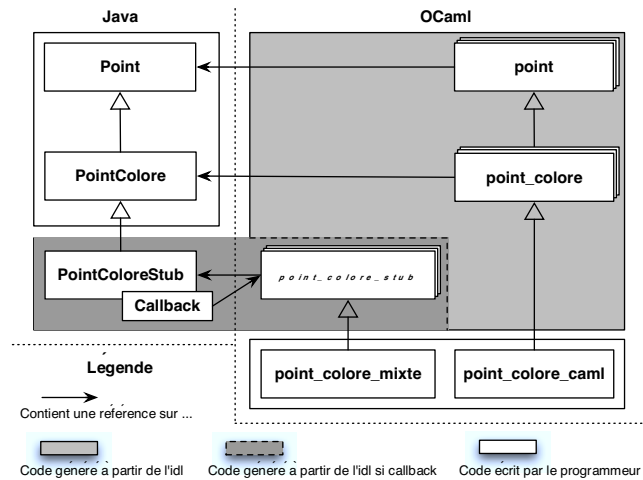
Java

OCaml

Point

point

PointColore

point_colore

PointColoreStub

Callback

point_colore_stub

Legende

point_colore_mixte

point_colore_caml

Contient une reference sur ...

Code genere a partir de l'idl

Code genere a partir de l'idl si callback

Code ecrit par le programmeur